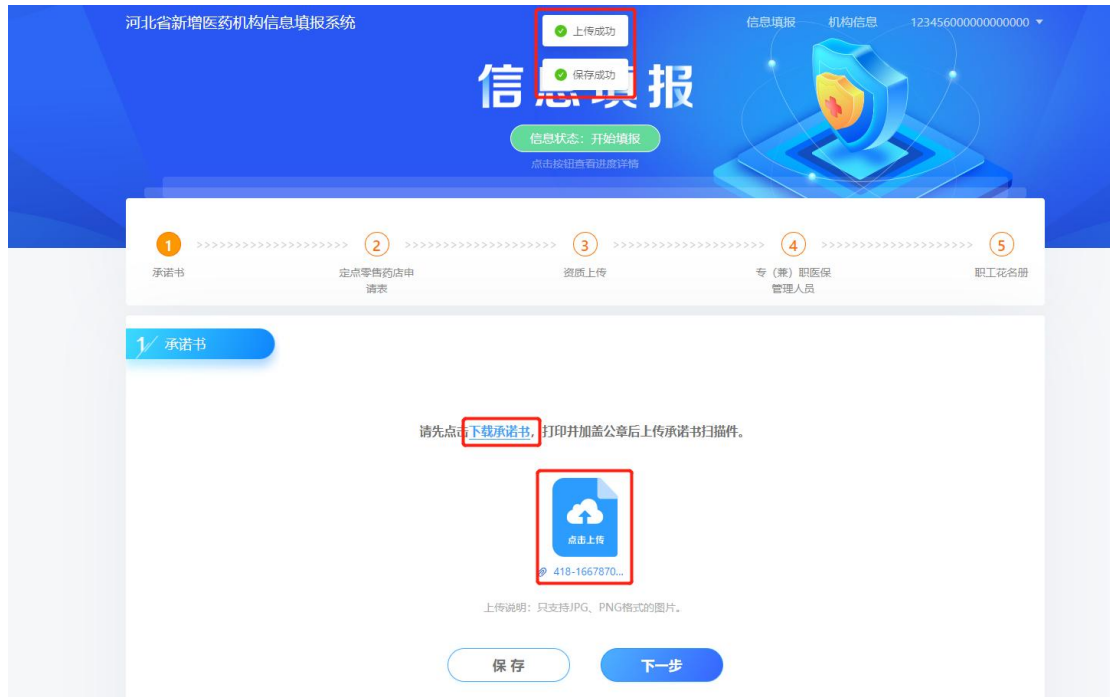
河北省新增医药机构信息填报系统

上传成功

保存成功

信息填报　机构信息　123456000000000000

信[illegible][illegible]报

信息状态：开始填报

点击按钮查看进度详情

1 >>>>>>>>>>>>>>>>>>>> 2 >>>>>>>>>>>>>>>>>>>> 3 >>>>>>>>>>>>>>>>>>>> 4 >>>>>>>>>>>>>>>>>>>> 5

承诺书　定点零售药店申请表　资质上传　专（兼）职医保管理人员　职工花名册

1/ 承诺书

请先点击下载承诺书，打印并加盖公章后上传承诺书扫描件。

点击上传

418-1667870...

上传说明：只支持JPG、PNG格式的图片。

保存　下一步